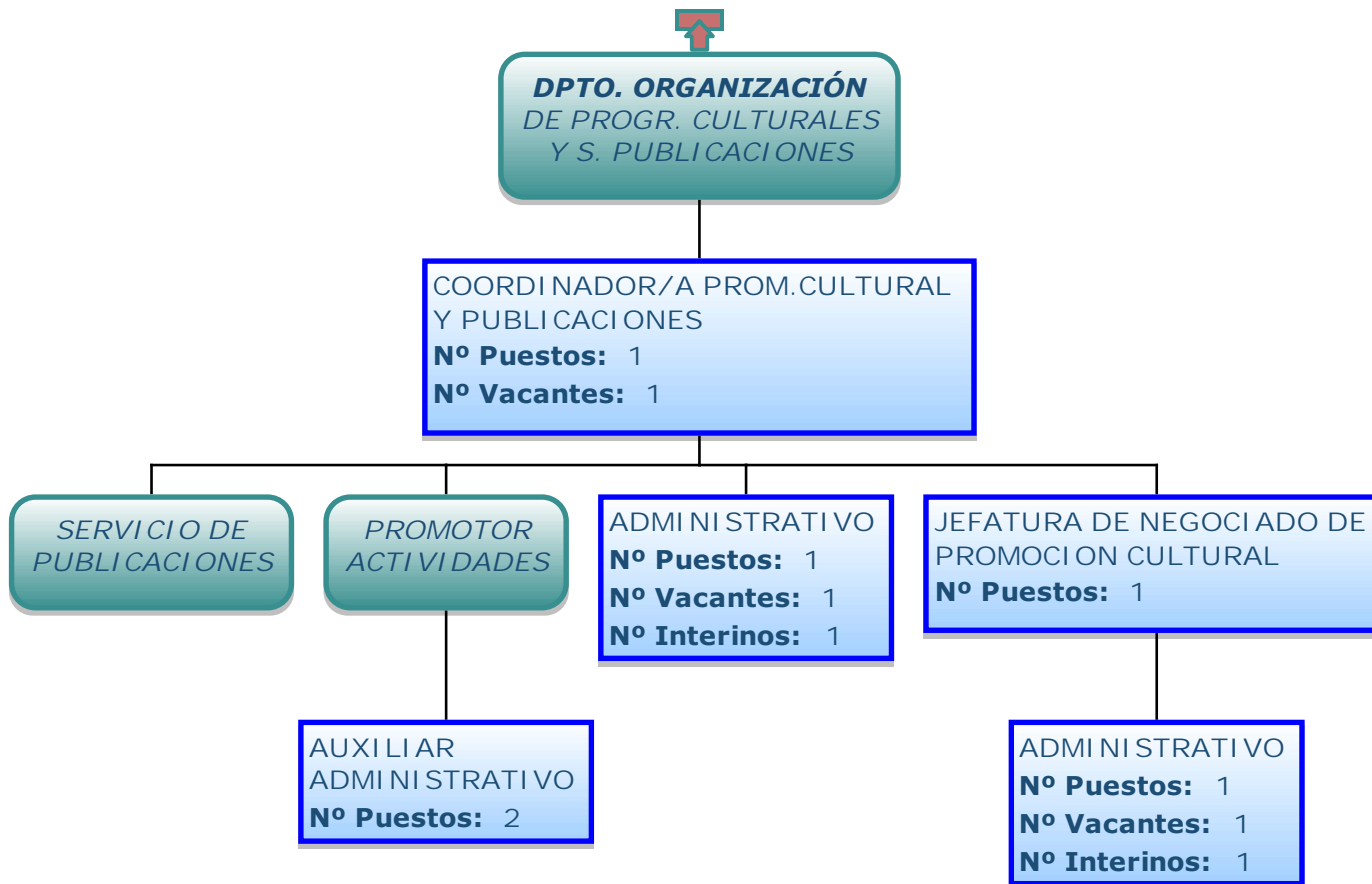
DPTO. ORGANIZACIÓN
DE PROGR. CULTURALES
Y S. PUBLICACIONES

COORDINADOR/A PROM.CULTURAL Y PUBLICACIONES
Nº Puestos: 1
Nº Vacantes: 1

SERVICIO DE PUBLICACIONES

PROMOTOR ACTIVIDADES

ADMINISTRATIVO
Nº Puestos: 1
Nº Vacantes: 1
Nº Interinos: 1

JEFATURA DE NEGOCIADO DE PROMOCION CULTURAL
Nº Puestos: 1

AUXILIAR ADMINISTRATIVO
Nº Puestos: 2

ADMINISTRATIVO
Nº Puestos: 1
Nº Vacantes: 1
Nº Interinos: 1